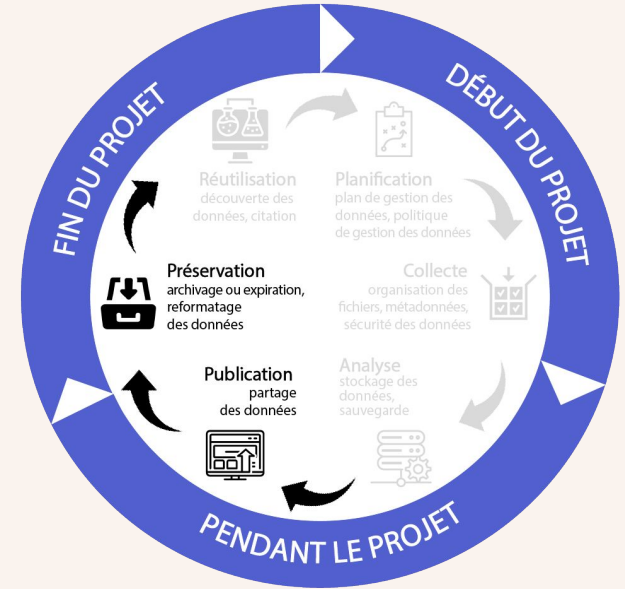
DÉBUT DU PROJET

Planification
plan de gestion des données, politique de gestion des données

Collecte
organisation des fichiers, métadonnées, sécurité des données

Analyse
stockage des données, sauvegarde

PENDANT LE PROJET

Publication
partage des données

Préservation
archivage ou expiration, reformatage des données

FIN DU PROJET

Réutilisation
découverte des données, citation